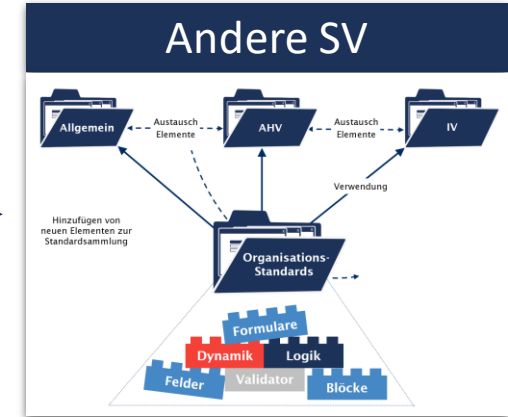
Andere SV

Allgemein

Austausch Elemente

AHV

Austausch Elemente

IV

Verwendung

Hinzufügen von neuen Elementen zur Standardsammlung

Organisations-Standards

Formulare

Dynamik

Logik

Felder

Validator

Blöcke